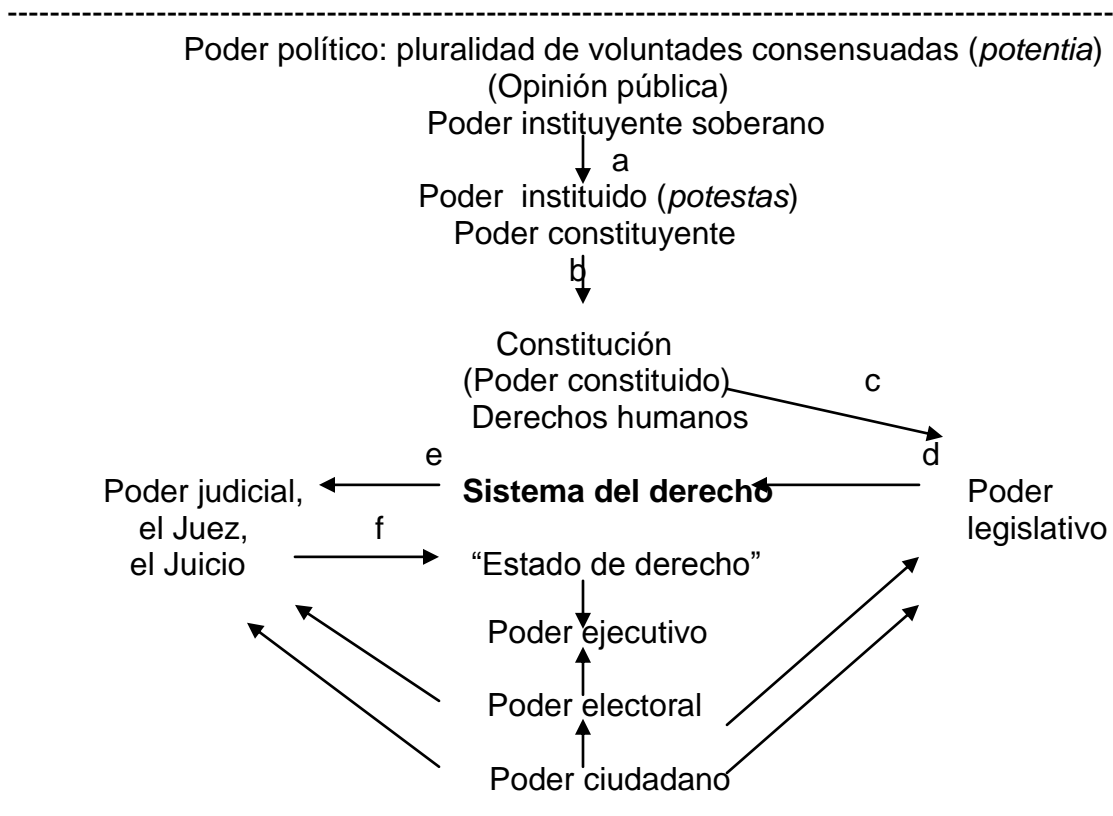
Poder político: pluralidad de voluntades consensuadas (*potentia*)
(Opinión pública)
Poder instituyente soberano
a
Poder instituido (*potestas*)
Poder constituyente
b

Constitución
(Poder constituido)
c
Derechos humanos

e
d

Poder judicial, el Juez, el Juicio
**Sistema del derecho**
Poder legislativo

f
"Estado de derecho"

Poder ejecutivo

Poder electoral

Poder ciudadano